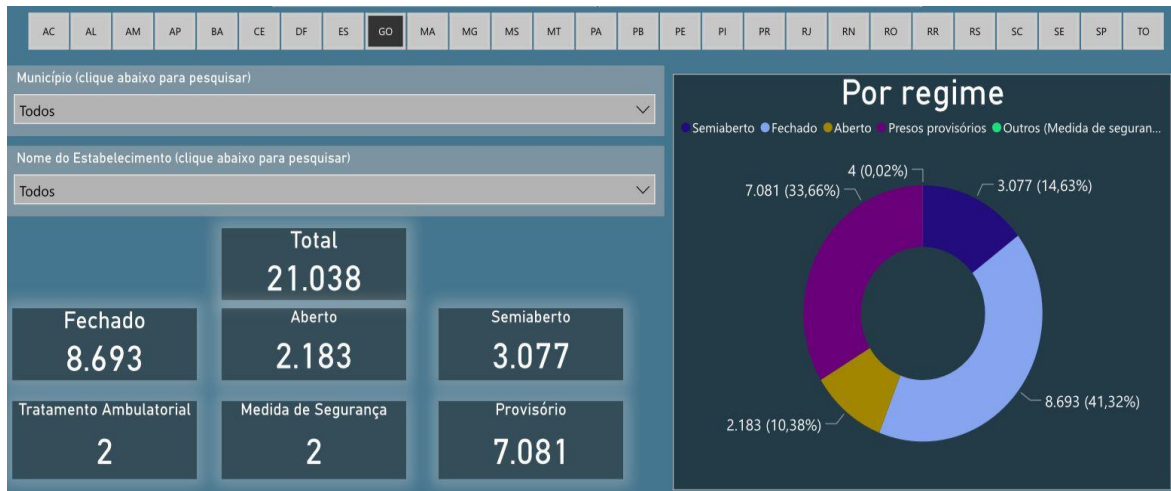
AC AL AM AP BA CE DF ES GO MA MG MS MT PA PB PE PI PR RJ RN RO RR RS SC SE SP TO

Município (clique abaixo para pesquisar)

Todos

Nome do Estabelecimento (clique abaixo para pesquisar)

Todos

Total
21.038

Fechado
8.693

Aberto
2.183

Semiaberto
3.077

Tratamento Ambulatorial
2

Medida de Segurança
2

Provisório
7.081

Por regime

Semiaberto Fechado Aberto Presos provisórios Outros (Medida de seguran...

4 (0,02%)
7.081 (33,66%)
3.077 (14,63%)
8.693 (41,32%)
2.183 (10,38%)